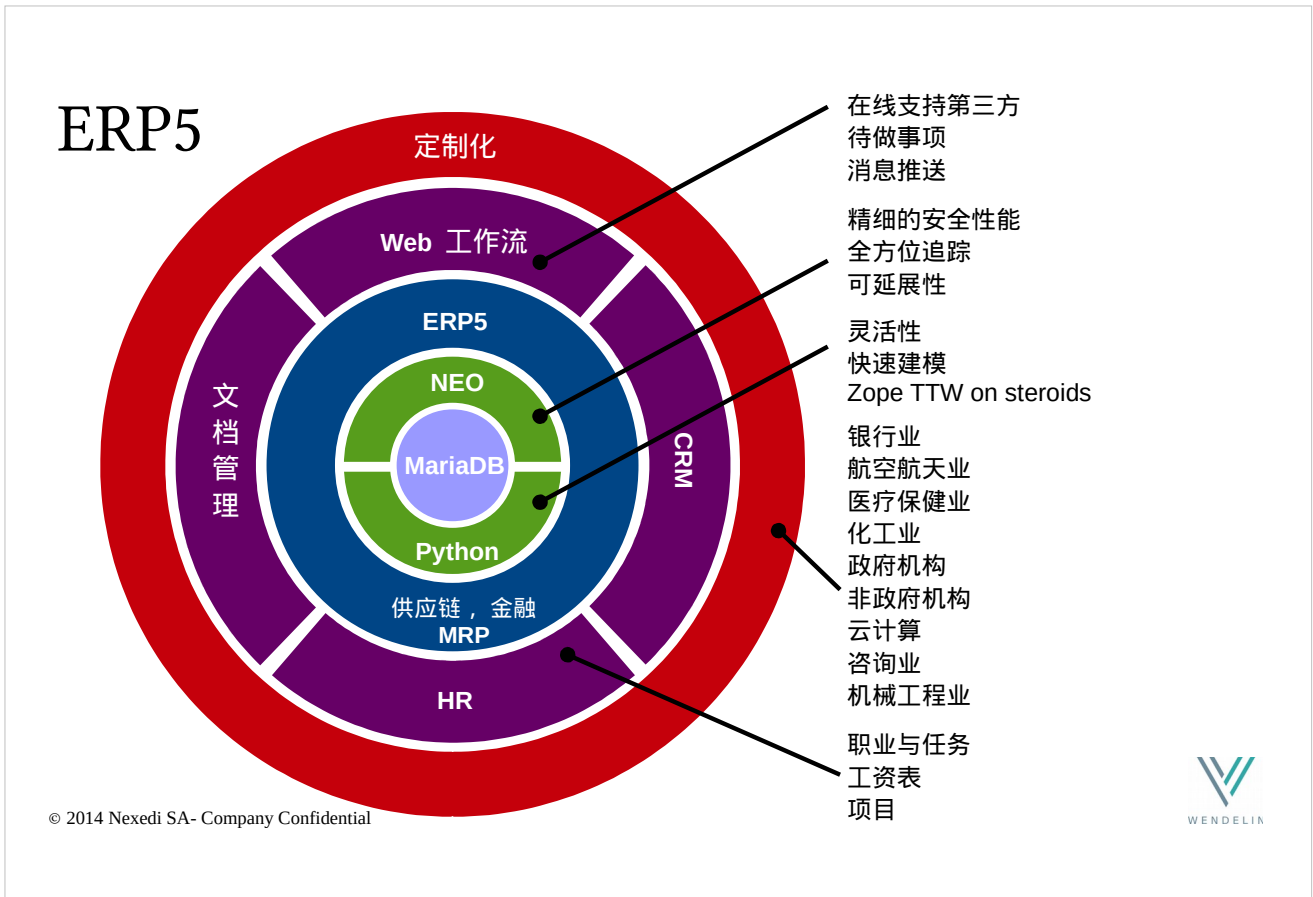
ERP5

定制化

Web 工作流

文档管理

CRM

ERP5

NEO

MariaDB

Python

供应链， 金融
MRP

HR

在线支持第三方
待做事项
消息推送

精细的安全性能
全方位追踪
可延展性

灵活性
快速建模
Zope TTW on steroids

银行业
航空航天业
医疗保健业
化工业
政府机构
非政府机构
云计算
咨询业
机械工程业

职业与任务
工资表
项目

© 2014 Nexedi SA- Company Confidential

WENDELIN